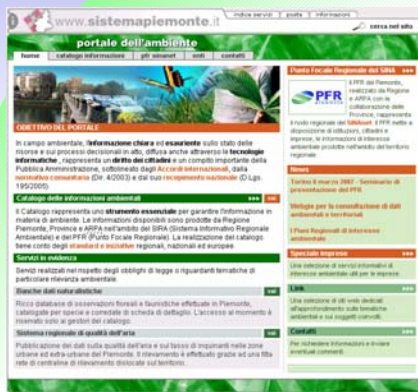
www.sistemapiemonte.it

indice servizi | posta | informazioni

cerca nel sito

portale dell'ambiente

home | catalogo informazioni | per sinanet | enti | contatti

OBIETTIVO DEL PORTALE

In campo ambientale, l'informazione chiara ed esauriente sullo stato delle risorse e sui processi decisionali in atto, diffusa anche attraverso le tecnologie informatiche, rappresenta un diritto dei cittadini e un compito importante della Pubblica Amministrazione, sottolineato dagli Accordi internazionali, dalla normativa comunitaria (Dir. 4/2003) e dal suo recepimento nazionale (D.Lgs. 195/2005).

Catalogo delle informazioni ambientali

Il Catalogo rappresenta uno strumento essenziale per garantire l'informazione in materia di ambiente. Le informazioni disponibili sono prodotte da Regione Piemonte, Province e ARPA nell'ambito del SIRA (Sistema Informativo Regionale Ambientale) e del PFR (Punto Focale Regionale). La realizzazione del catalogo tiene conto degli standard e iniziative regionali, nazionali ed europee.

Servizi in evidenza

Servizi realizzati nel rispetto degli obblighi di legge o riguardanti tematiche di particolare rilevanza ambientale.

Banche dati naturalistiche

Ricco database di osservazioni floristi e faunistiche effettuate in Piemonte, catalogate per specie e corredate di scheda di dettaglio. L'accesso al momento è riservato solo ai gestori del catalogo.

Sistema regionale di qualità dell'aria

Pubblicazione dei dati sulla qualità dell'aria e sui tassi di inquinanti nelle zone urbane ed extra-urbane del Piemonte. Il rilevamento è effettuato grazie ad una fitta rete di centraline di rilevamento dislocate sul territorio.

Punto Focale Regionale del SINA

PFR

Il PFR del Piemonte, realizzato da Regione e ARPA con la collaborazione delle Province, rappresenta il nodo regionale del SINAnet. Il PFR mette a disposizione di istituzioni, cittadini e imprese, le informazioni di interesse ambientale prodotte nell'ambito del territorio regionale.

News

Torino 6 marzo 2007 - Seminario di presentazione del PFR

Weblgis per la consultazione di dati ambientali e territoriali

I Piani Regionali di interesse ambientale

Speciale imprese

Una selezione di servizi informativi di interesse ambientale utili per le imprese

Link

Una selezione di siti web dedicati all'approfondimento sulle tematiche ambientali e sui soggetti coinvolti.

Contatti

Per richiedere informazioni e inviare eventuali commenti